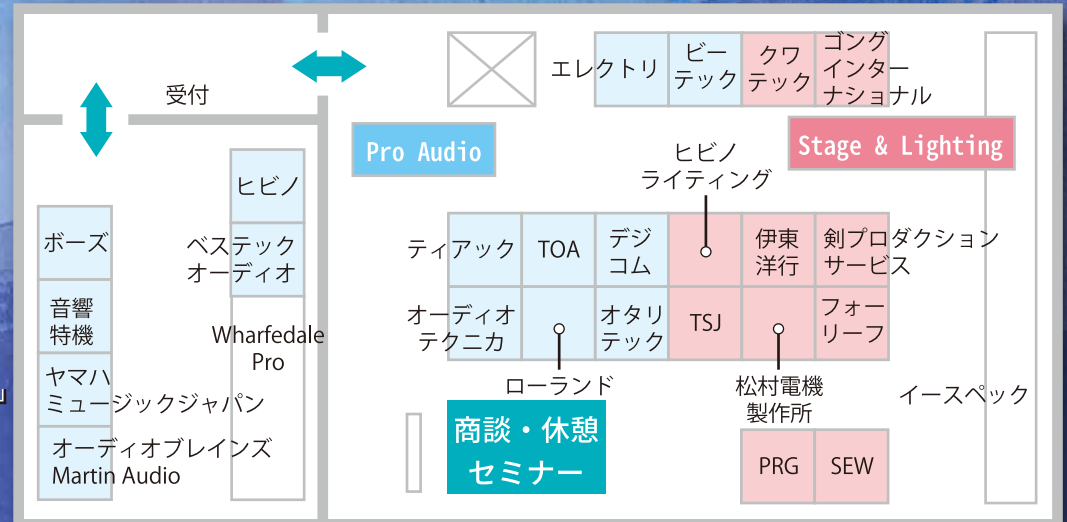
受付

ボーズ

音響特機

ヤマハミュージックジャパン

オーディオブレインズ Martin Audio

ヒビノ

ベステックオーディオ

Wharfedale Pro

エレクトリ

ビーテック

クワテック

ゴングインターナショナル

Pro Audio

Stage & Lighting

ヒビノライティング

ティアック

TOA

デジコム

伊東洋行

剣プロダクションサービス

オーディオテクニカ

オタリテック

TSJ

フォーリーフ

ローランド

松村電機製作所

イースペック

商談・休憩 セミナー

PRG

SEW